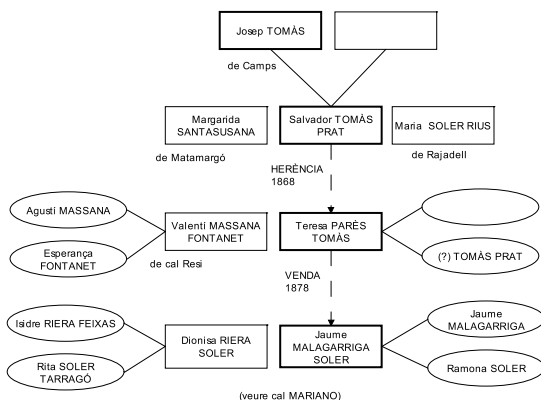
Josep TOMÀS

de Camps

Margarida SANTASUSANA

de Matamargó

Salvador TOMÀS PRAT

Maria SOLER RIUS

de Rajadell

HERÈNCIA 1868

Agustí MASSANA

Esperança FONTANET

Valentí MASSANA FONTANET

de cal Resi

Teresa PARÉS TOMÀS

(?) TOMÀS PRAT

VENDA 1878

Isidre RIERA FEIXAS

Rita SOLER TARRAGÓ

Dionisa RIERA SOLER

Jaume MALAGARRIGA SOLER

Jaume MALAGARRIGA

Ramona SOLER

(veure cal MARIANO)